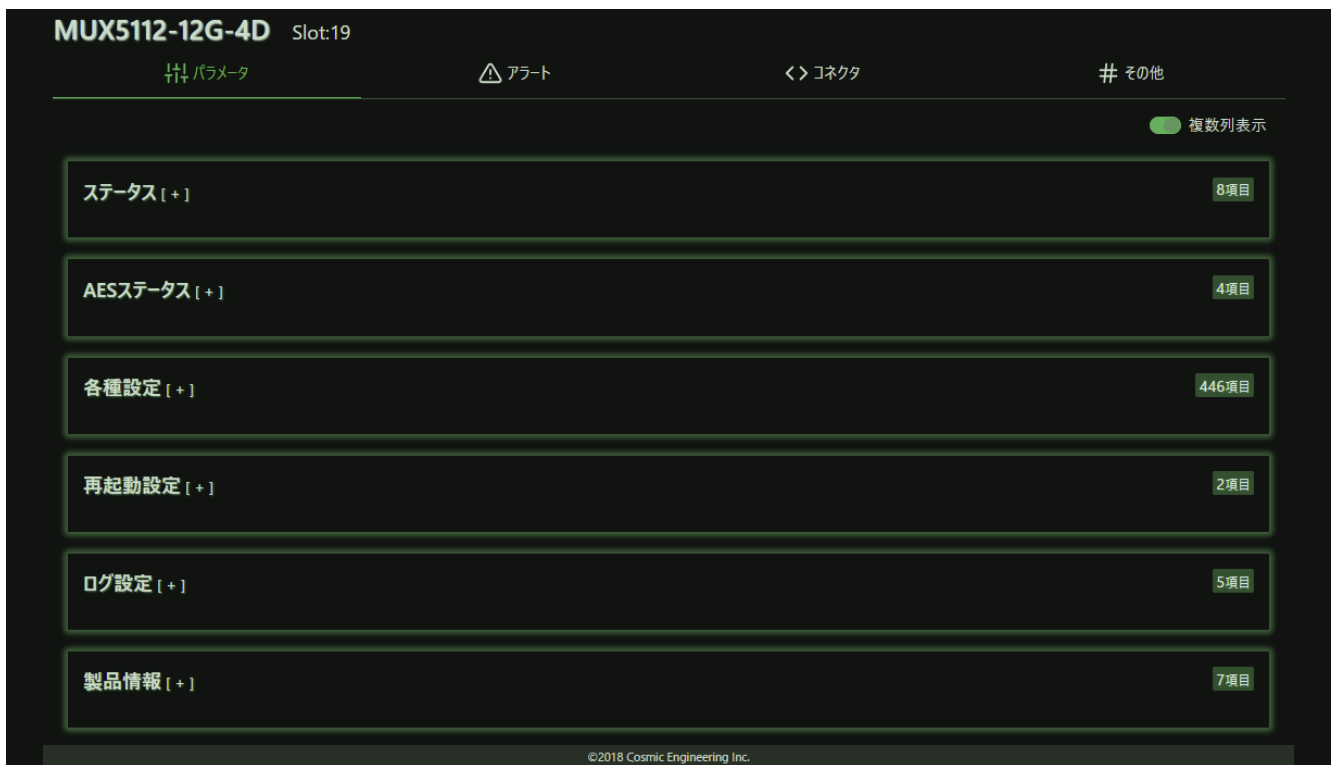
MUX5112-12G-4D Slot:19

パラメータ

アラート

<> コネクタ

# その他

複数列表示

ステータス [ + ]

8項目

AESステータス [ + ]

4項目

各種設定 [ + ]

446項目

再起動設定 [ + ]

2項目

ログ設定 [ + ]

5項目

製品情報 [ + ]

7項目

©2018 Cosmic Engineering Inc.